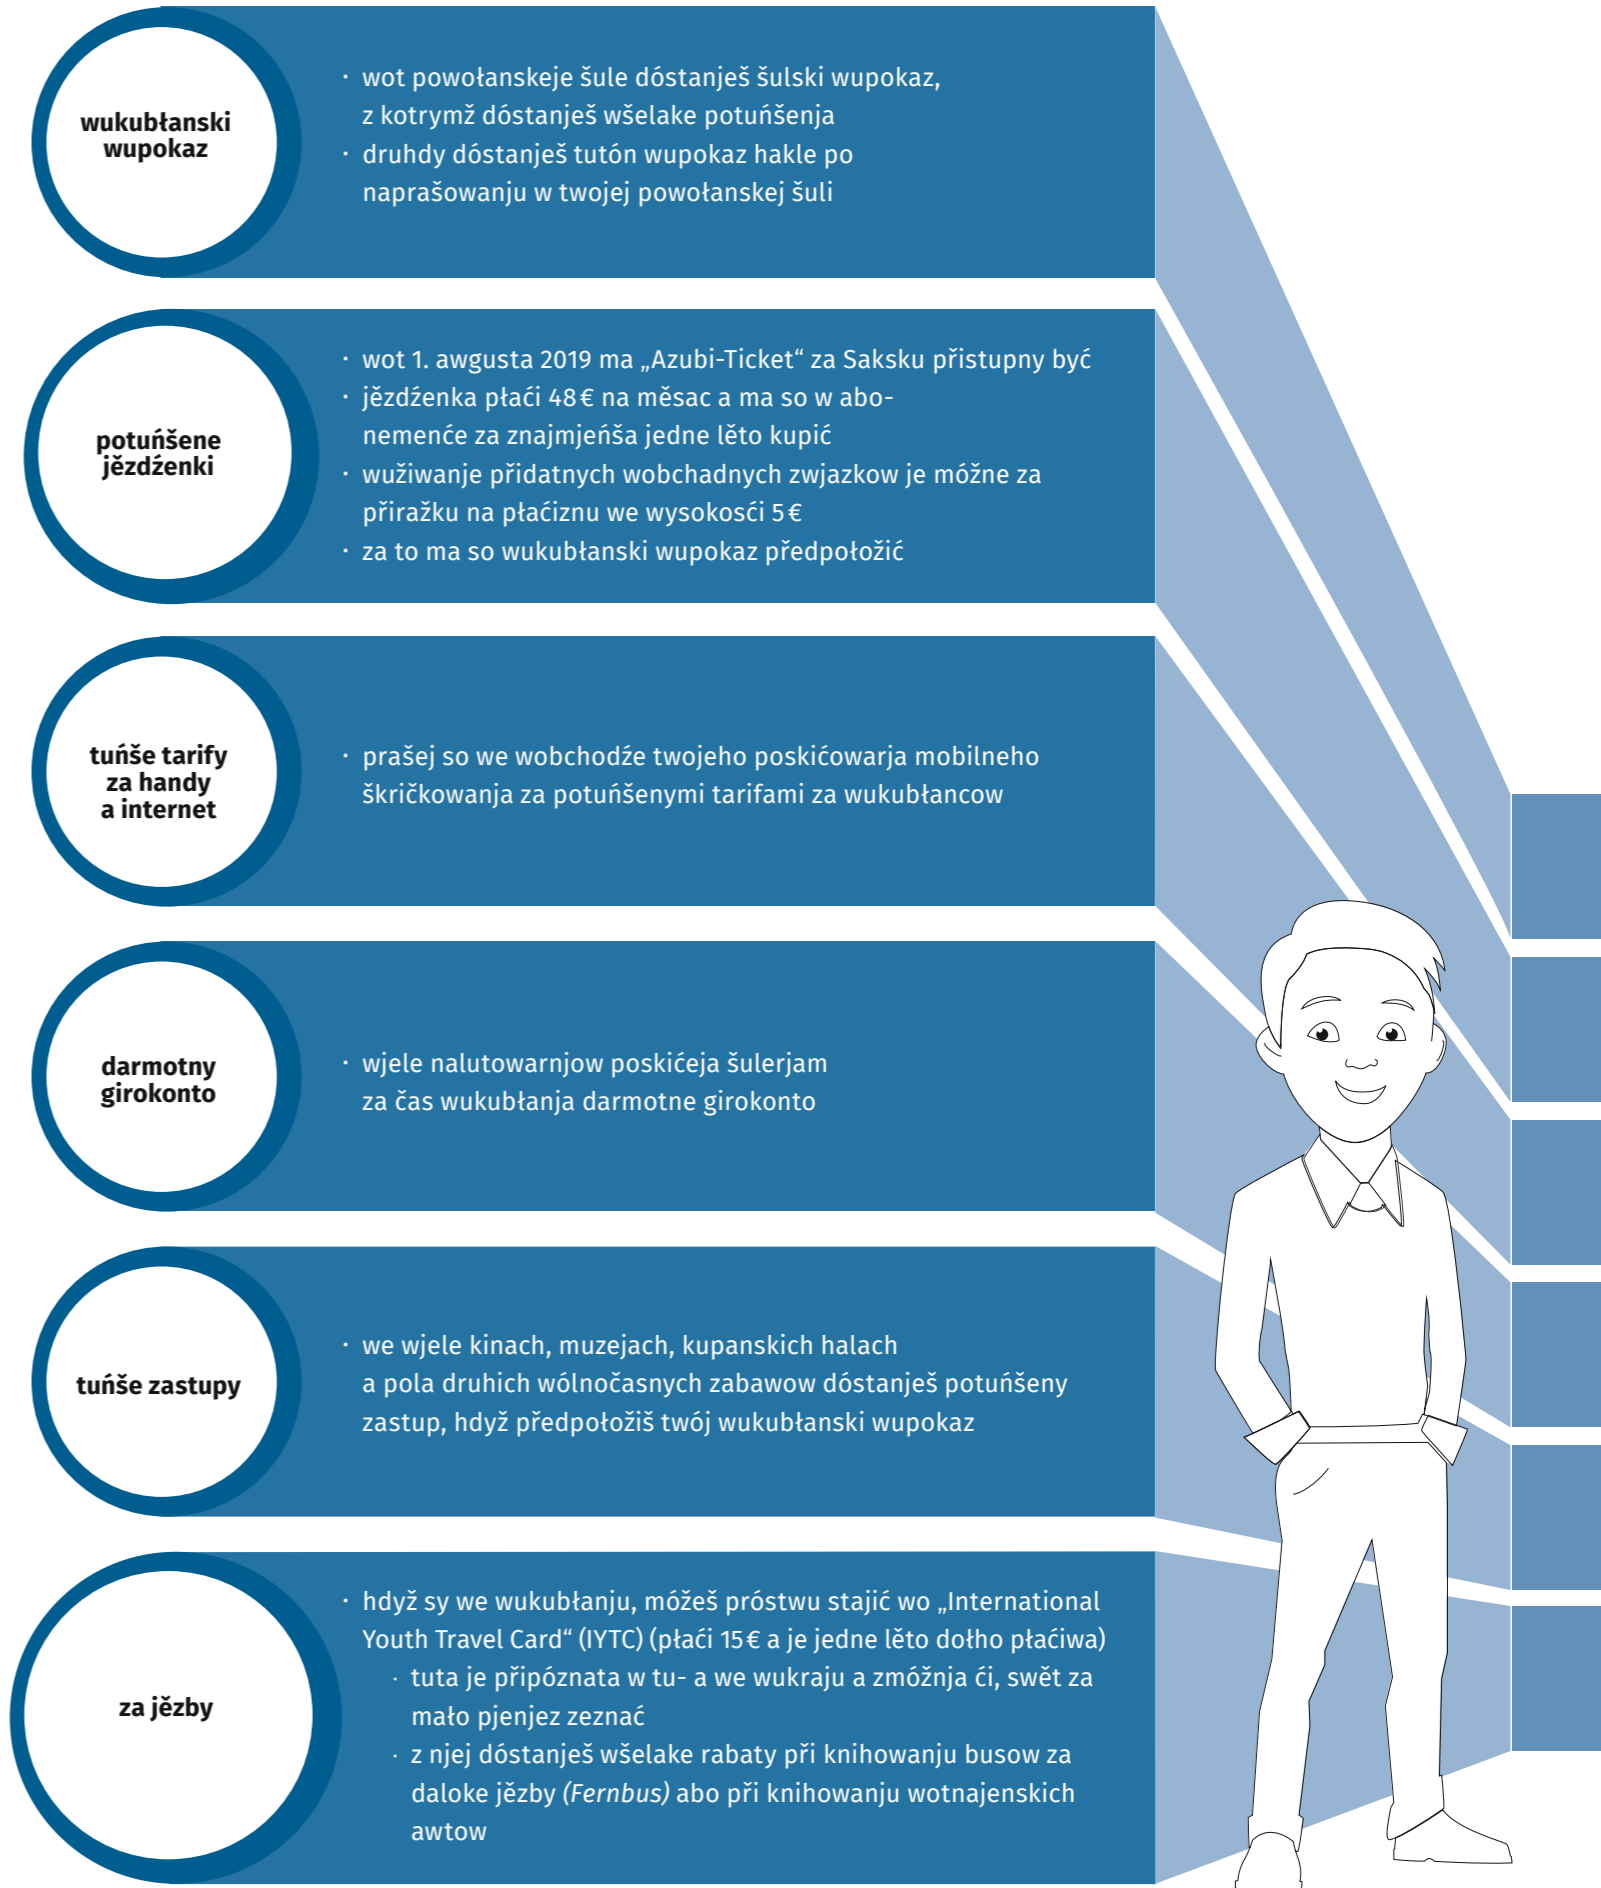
wukubłanski wupokaz

· wot powołanskeje šule dóstanješ šulski wupokaz, z kotrymž dóstanješ wšelake potuńšenja
· druhdy dóstanješ tutón wupokaz hakle po naprašowanju w twojej powołanskej šuli

potuńšene jězdźenki

· wot 1. awgusta 2019 ma „Azubi-Ticket“ za Saksku přistupny być
· jězdźenka płaći 48 € na měsac a ma so w abonemenće za znajmjeńša jedne lěto kupić
· wužiwanje přidatnych wobchadnych zwjazkow je móžne za přiražku na płaćiznu we wysokosći 5 €
· za to ma so wukubłanski wupokaz předpołožić

tuńše tarify za handy a internet

· prašej so we wobchodźe twojeho poskićowarja mobilneho škričkowanja za potuńšenymi tarifami za wukubłancow

darmotny girokonto

· wjele nalutowarnjow poskićeja šulerjam za čas wukubłanja darmotne girokonto

tuńše zastupy

· we wjele kinach, muzejach, kupanskich halach a pola druhich wólnočasnych zabawow dóstanješ potuńšeny zastup, hdyž předpołožiš twój wukubłanski wupokaz

za jězby

· hdyž sy we wukubłanju, móžeš próstwu stajić wo „International Youth Travel Card“ (IYTC) (płaći 15 € a je jedne lěto dołho płaćiwa)
· tuta je připóznata w tu- a we wukraju a zmóžnja ći, swět za mało pjenjez zeznać
· z njej dóstanješ wšelake rabaty při knihowanju busow za daloke jězby (Fernbus) abo při knihowanju wotnajenskich awtow